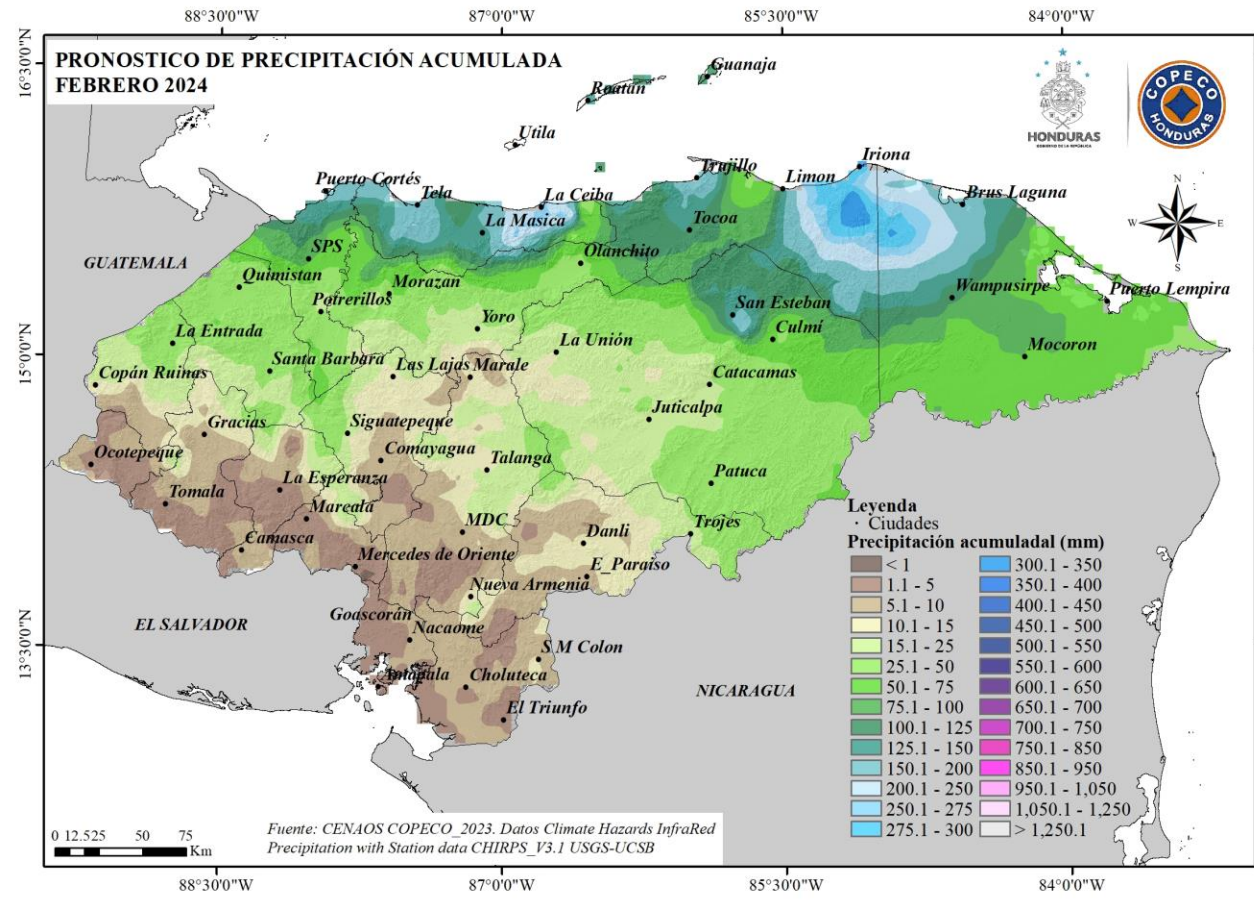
88°30'0"W 87°0'0"W 85°30'0"W 84°0'0"W

16°30'0"N

PRONOSTICO DE PRECIPITACIÓN ACUMULADA
FEBRERO 2024

HONDURAS

COPECO HONDURAS

Guanaja
Roatan
Utila
Puerto Cortés
Tela
La Ceiba
Trujillo
Limon
Iriona
Brus Laguna
La Masica
Tocoa
SPS
Olanchito
GUATEMALA
Quimistan
Morazan
Wampusirpe
Potrerillos
San Esteban
Puerto Lempira
Yoro
Culmi
La Entrada
La Unión
Mocoron
Santa Barbara
Copán Ruinas
Las Lajas
Marale
Catacamas
Gracias
Siguatepeque
Juticalpa
Ocotepeque
Comayagua
Talanga
Patuca
La Esperanza
Tomala
Marcala
MDC
Danli
Trojes
Camasca
Mercedes de Oriente
E_Paraiso
Nueva Armenia
EL SALVADOR
Goascorán
Nacaome
S.M Colon
Amapala
Choluteca
NICARAGUA
El Triunfo

15°0'0"N
13°30'0"N

N
W E
S

Leyenda
· Ciudades
Precipitación acumuladal (mm)

| | |
|---|---|
| < 1 | 300.1 - 350 |
| 1.1 - 5 | 350.1 - 400 |
| 5.1 - 10 | 400.1 - 450 |
| 10.1 - 15 | 450.1 - 500 |
| 15.1 - 25 | 500.1 - 550 |
| 25.1 - 50 | 550.1 - 600 |
| 50.1 - 75 | 600.1 - 650 |
| 75.1 - 100 | 650.1 - 700 |
| 100.1 - 125 | 700.1 - 750 |
| 125.1 - 150 | 750.1 - 850 |
| 150.1 - 200 | 850.1 - 950 |
| 200.1 - 250 | 950.1 - 1,050 |
| 250.1 - 275 | 1,050.1 - 1,250 |
| 275.1 - 300 | > 1,250.1 |

0 12.525 50 75 Km

Fuente: CENAOS COPECO_2023. Datos Climate Hazards InfraRed Precipitation with Station data CHIRPS_V3.1 USGS-UCSB

88°30'0"W 87°0'0"W 85°30'0"W 84°0'0"W